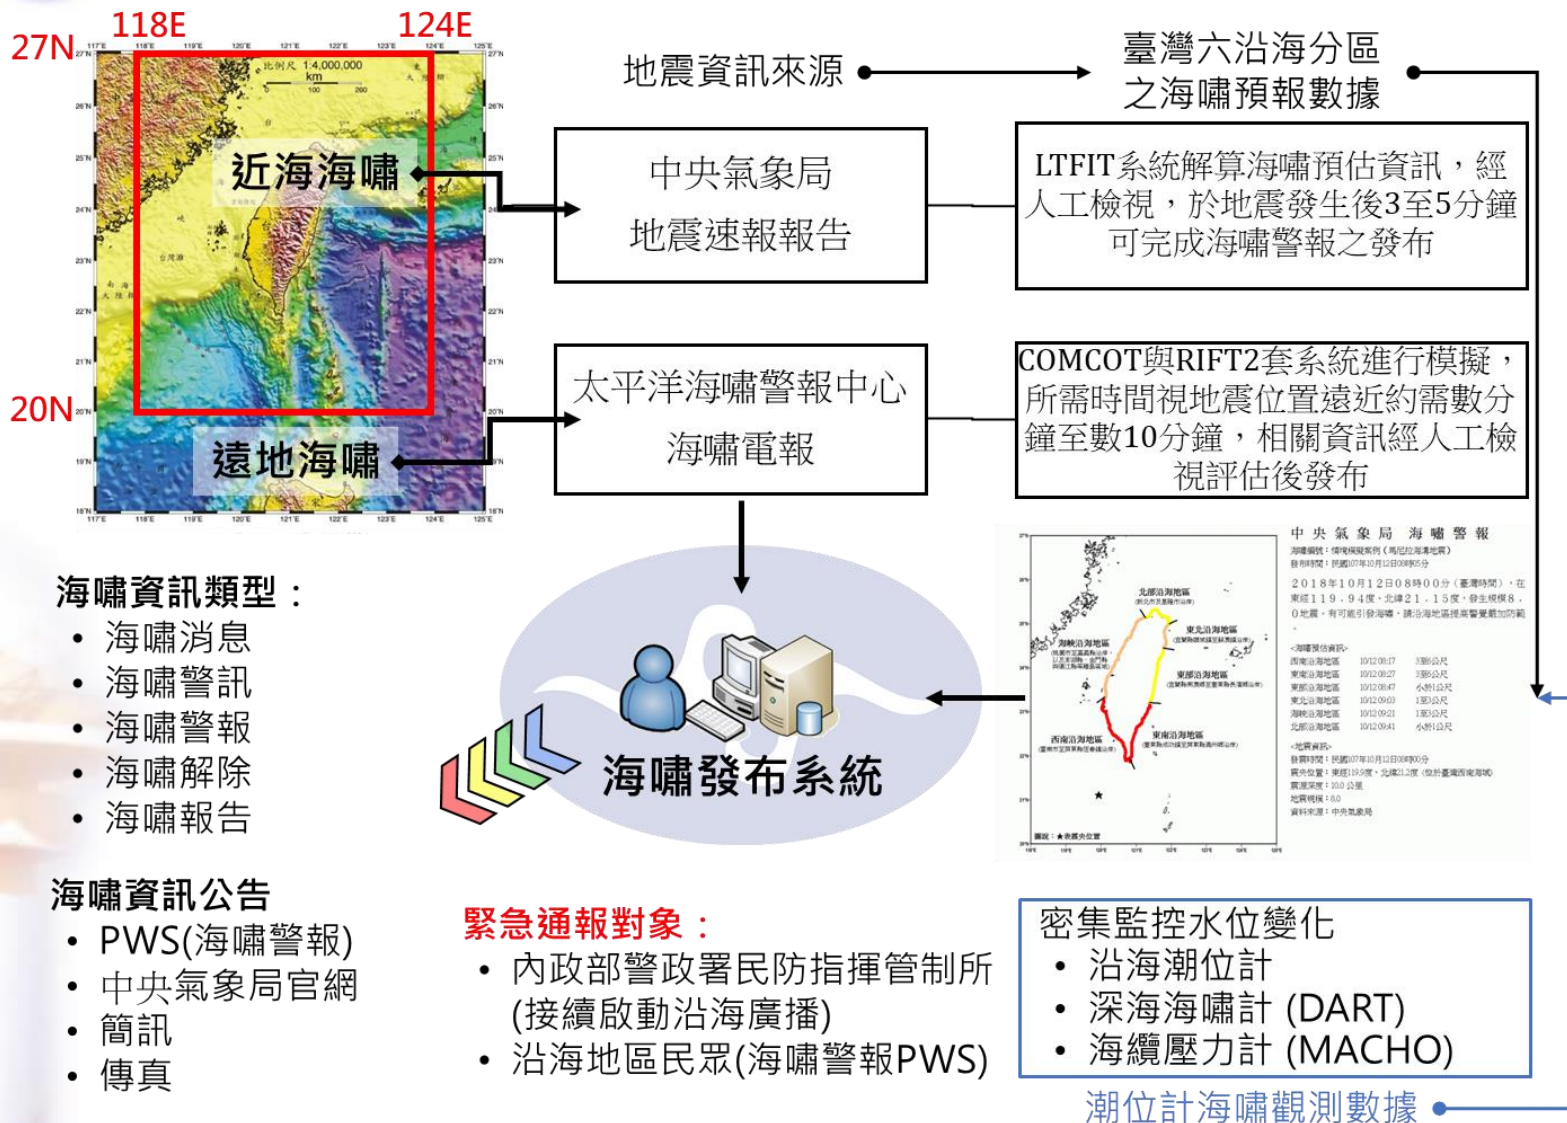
118E 124E
27N
20N
比例尺 1:4,000,000
近海海嘯
遠地海嘯

地震資訊來源
臺灣六沿海分區之海嘯預報數據

中央氣象局
地震速報報告

LTFIT系統解算海嘯預估資訊，經人工檢視，於地震發生後3至5分鐘可完成海嘯警報之發布

太平洋海嘯警報中心
海嘯電報

COMCOT與RIFT2套系統進行模擬，所需時間視地震位置遠近約需數分鐘至數10分鐘，相關資訊經人工檢視評估後發布

海嘯資訊類型：
• 海嘯消息
• 海嘯警訊
• 海嘯警報
• 海嘯解除
• 海嘯報告

海嘯發布系統

中 央 氣 象 局 海 嘯 警 報

海嘯資訊公告
• PWS(海嘯警報)
• 中央氣象局官網
• 簡訊
• 傳真

緊急通報對象：
• 內政部警政署民防指揮管制所(接續啟動沿海廣播)
• 沿海地區民眾(海嘯警報PWS)

密集監控水位變化
• 沿海潮位計
• 深海海嘯計 (DART)
• 海纜壓力計 (MACHO)

潮位計海嘯觀測數據